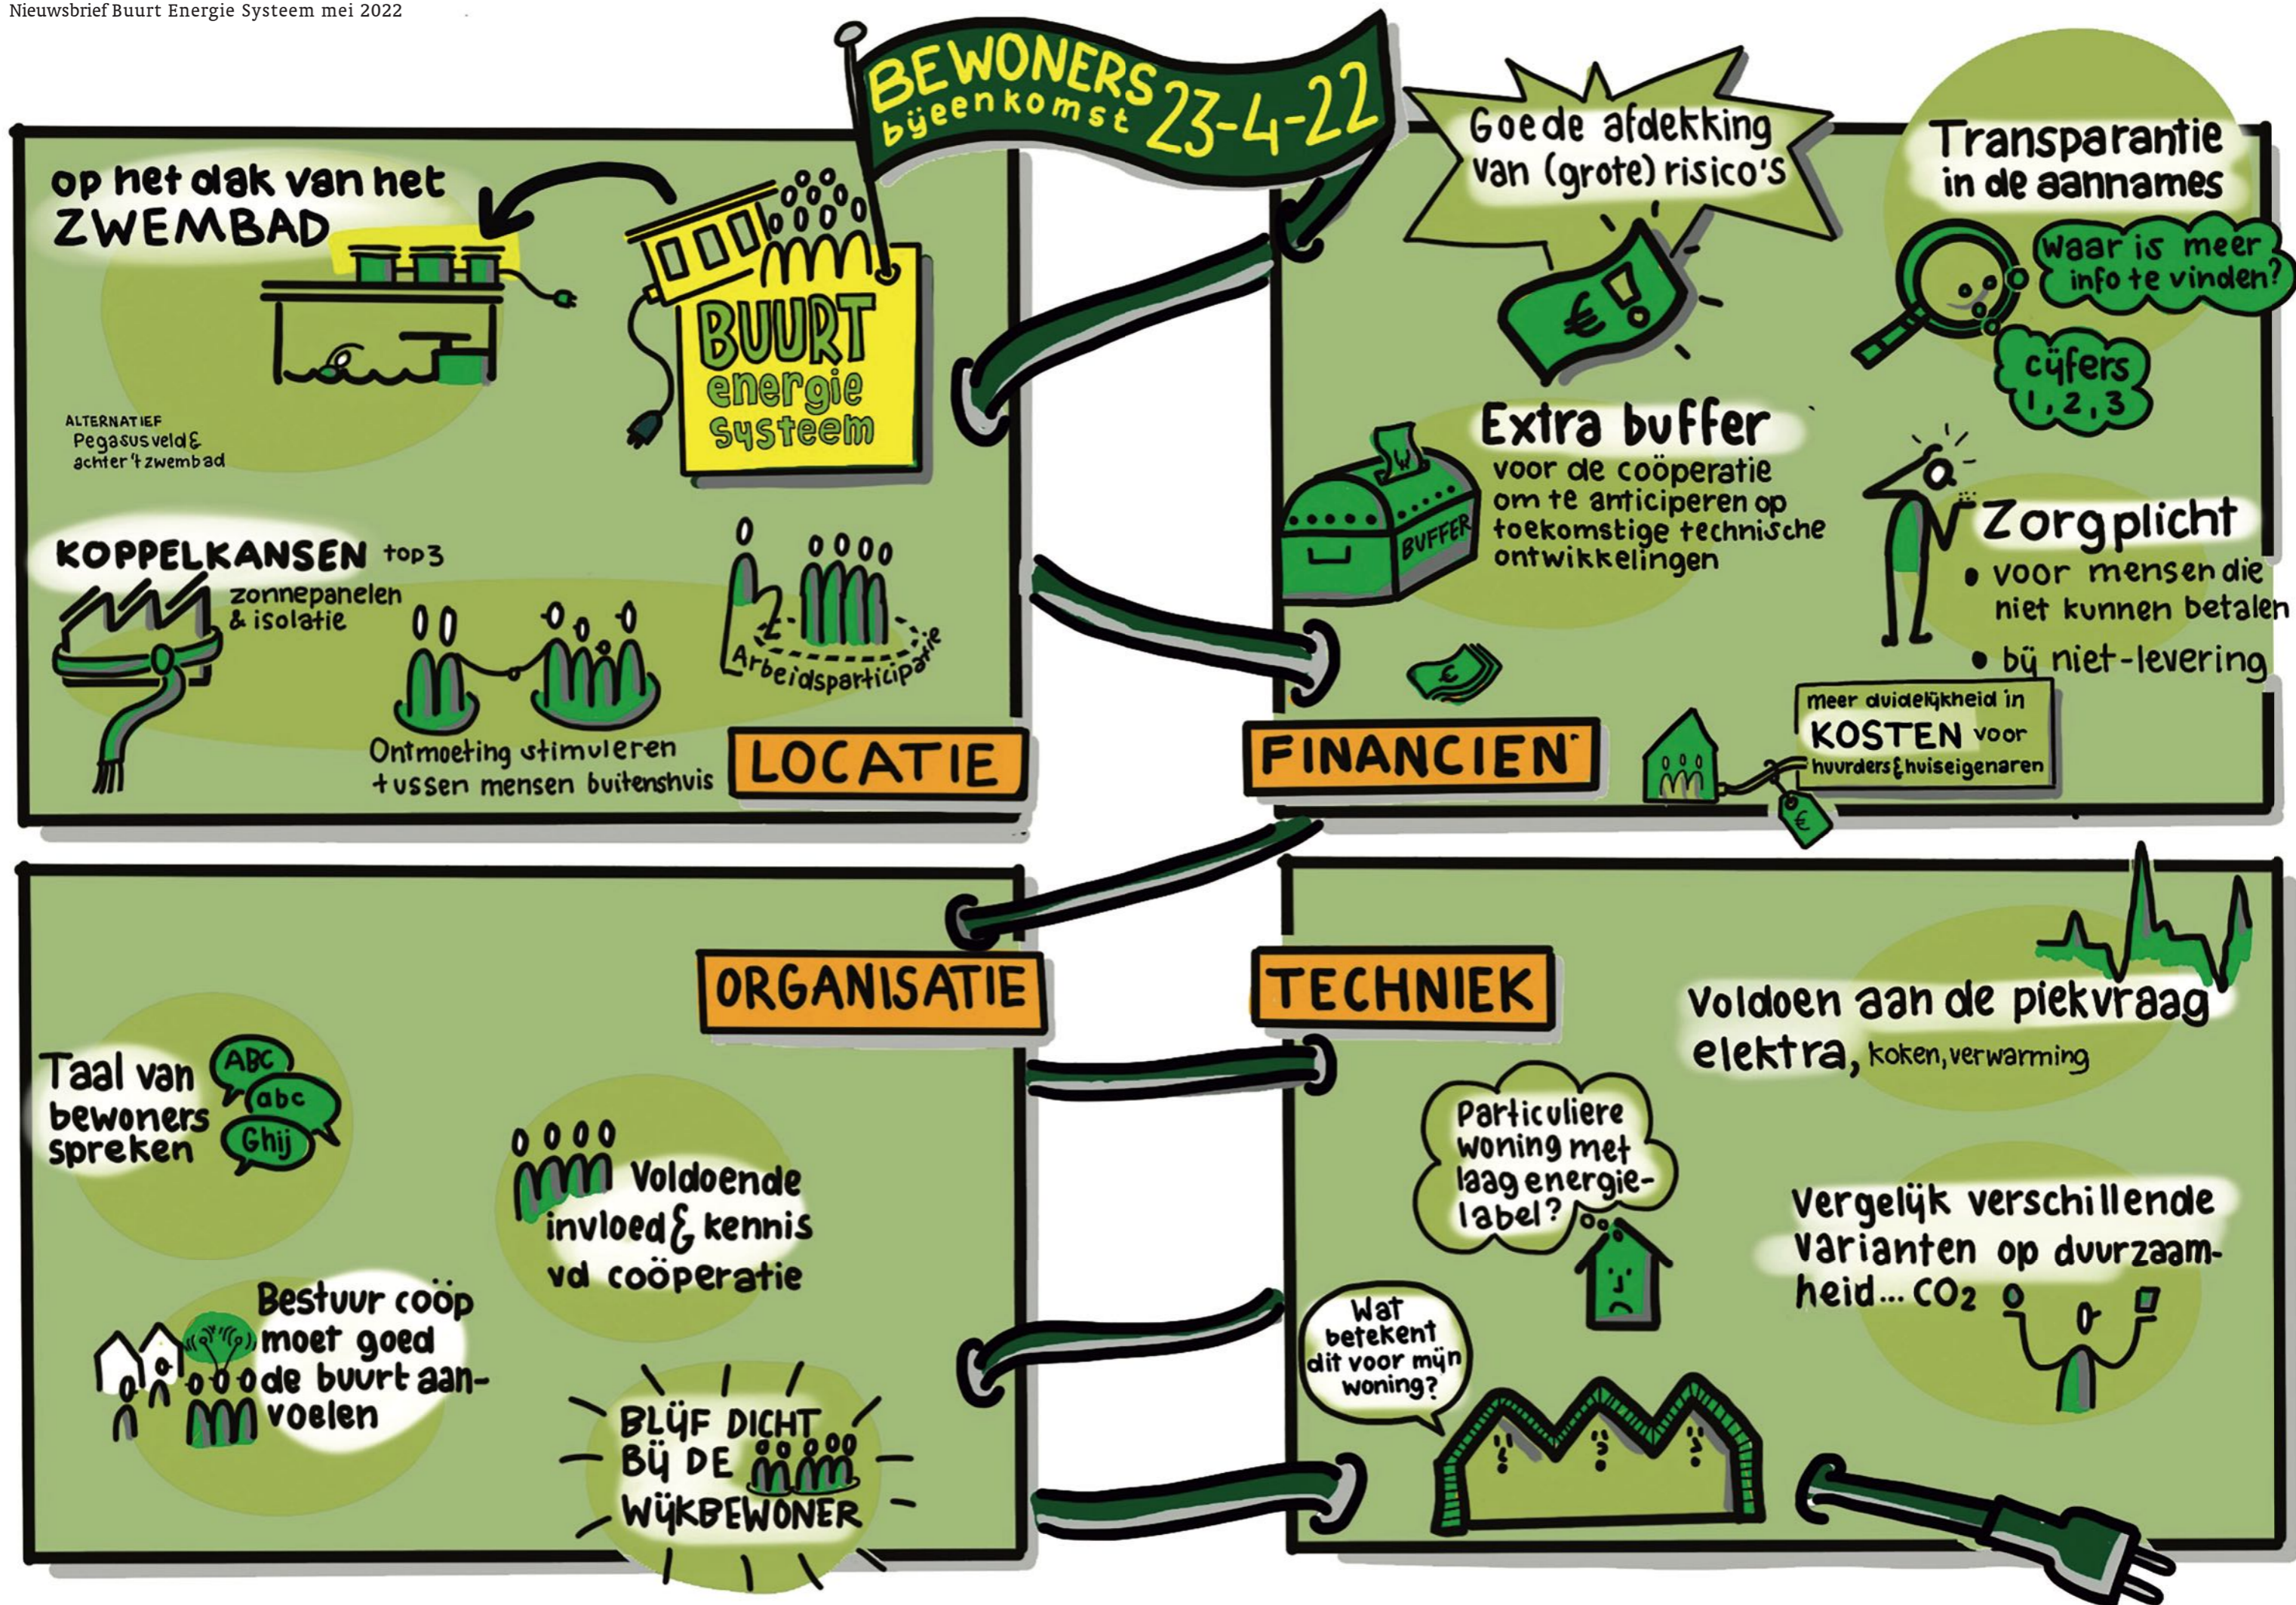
Nieuwsbrief Buurt Energie Systeem mei 2022

BEWONERS bijeenkomst 23-4-22

op het dak van het ZWEMBAD

BUURT energie systeem

ALTERNATIEF Pegasusveld & achter 't zwembad

KOPPELKANSEN top 3
zonnepanelen & isolatie

Arbeidsparticipatie

Ontmoeting stimuleren tussen mensen buitenshuis

LOCATIE

Goede afdekking van (grote) risico's

Transparantie in de aannames

Waar is meer info te vinden?

cijfers 1, 2, 3

Extra buffer voor de coöperatie om te anticiperen op toekomstige technische ontwikkelingen

BUFFER

Zorgplicht
• voor mensen die niet kunnen betalen
• bij niet-levering

FINANCIEN

meer duidelijkheid in KOSTEN voor huurders & huiseigenaren

ORGANISATIE

Taal van bewoners spreken

ABC abc Ghij

Voldoende invloed & kennis vd coöperatie

Bestuur coöp moet goed de buurt aanvoelen

BLIJF DICHT BIJ DE WIJKBEWONER

TECHNIEK

Voldoen aan de piekvraag elektra, koken, verwarming

Particuliere woning met laag energie-label?

Wat betekent dit voor mijn woning?

Vergelijk verschillende varianten op duurzaamheid... $CO_2$